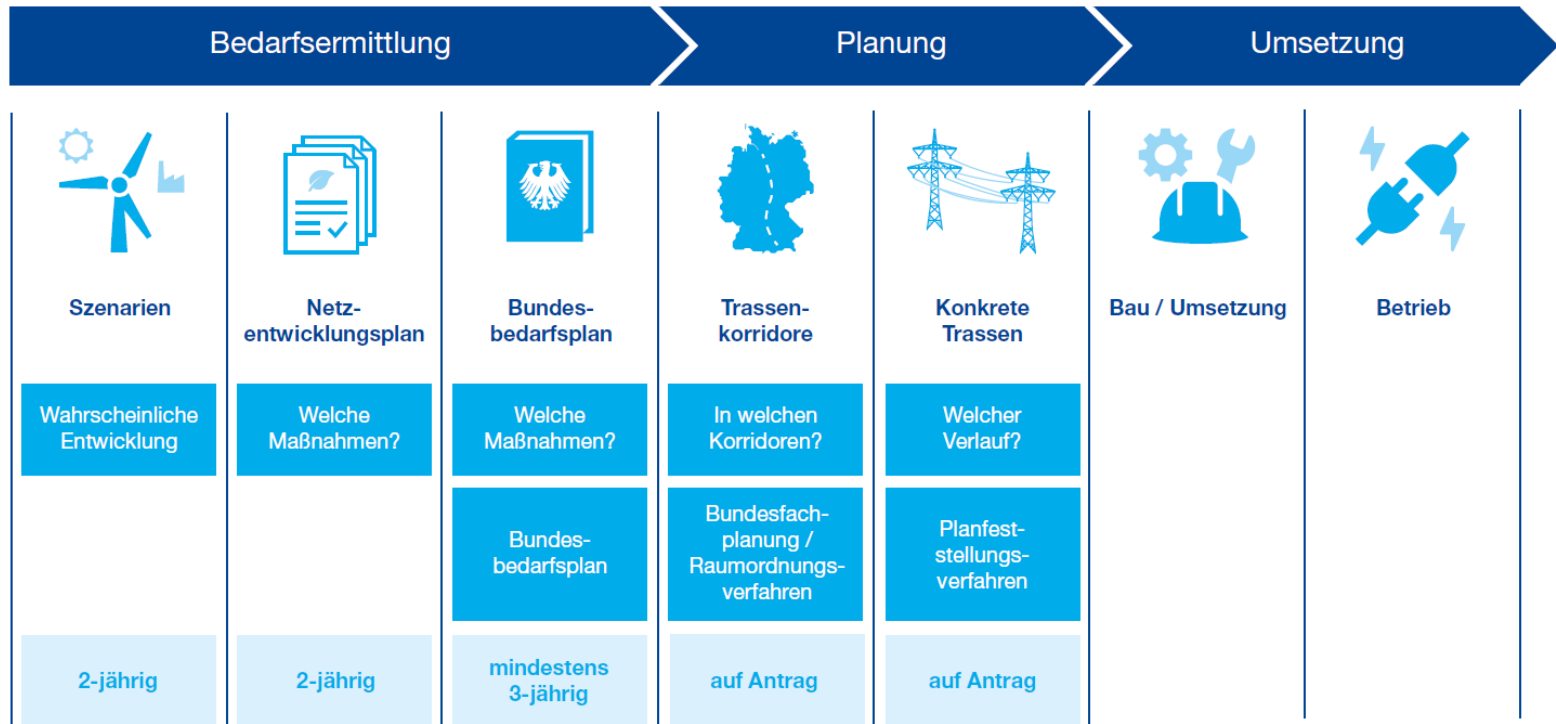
Bedarfsermittlung

Planung

Umsetzung

Szenarien

Netzentwicklungsplan

Bundesbedarfsplan

Trassenkorridore

Konkrete Trassen

Bau / Umsetzung

Betrieb

Wahrscheinliche Entwicklung

Welche Maßnahmen?

Welche Maßnahmen?

In welchen Korridoren?

Welcher Verlauf?

Bundesbedarfsplan

Bundesfachplanung / Raumordnungsverfahren

Planfeststellungsverfahren

2-jährig

2-jährig

mindestens 3-jährig

auf Antrag

auf Antrag